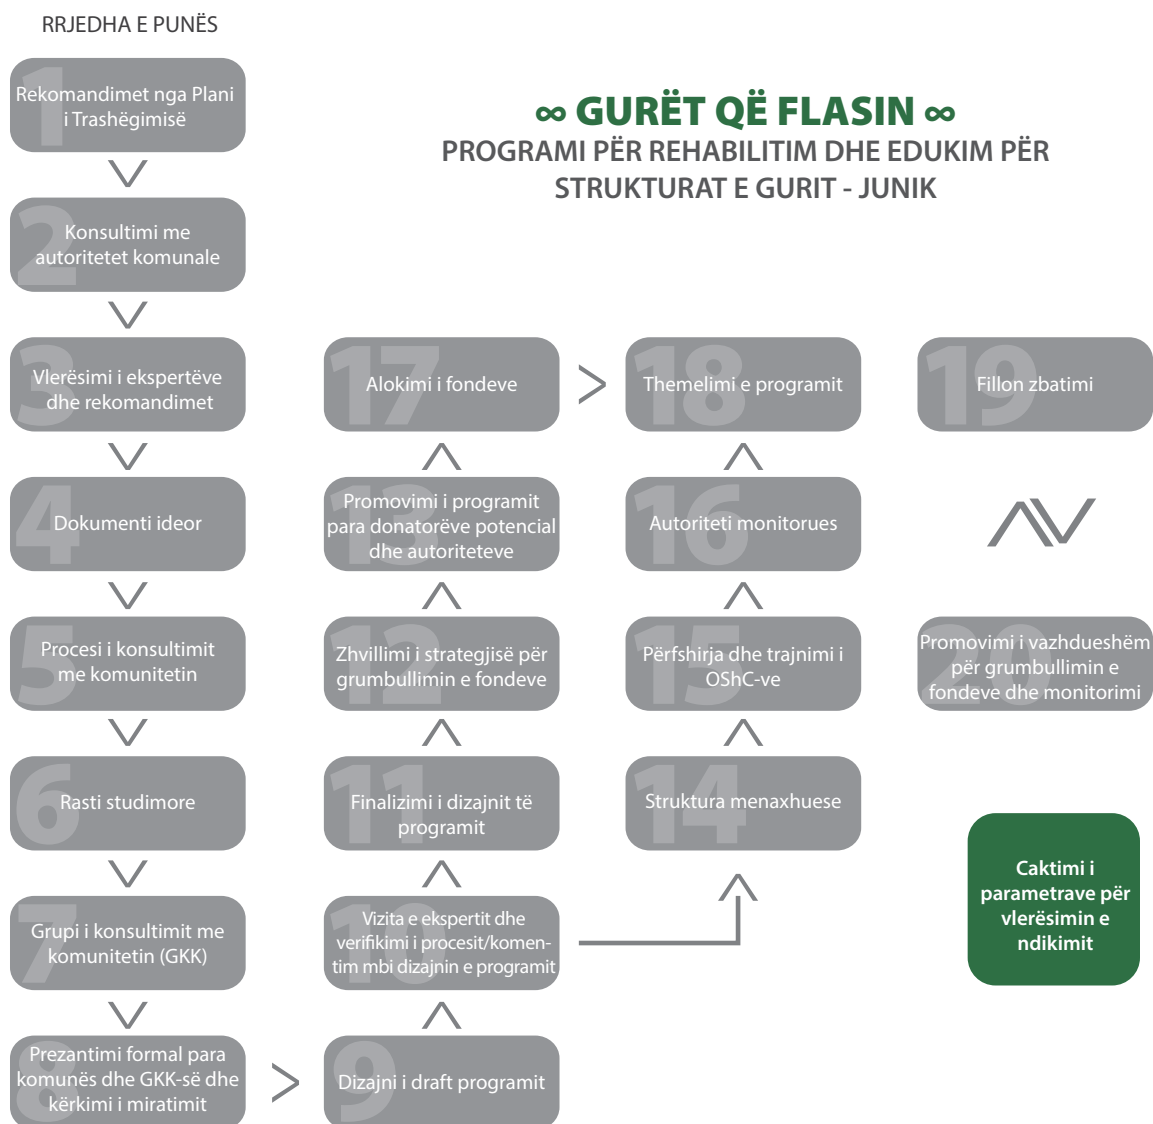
RRJEDHA E PUNËS

∞ GURËT QË FLASIN ∞
PROGRAMI PËR REHABILITIM DHE EDUKIM PËR STRUKTURAT E GURIT - JUNIK

1 Rekomandimet nga Plani i Trashëgimisë

2 Konsultimi me autoritetet komunale

3 Vlerësimi i ekspertëve dhe rekomandimet

4 Dokumenti ideor

5 Procesi i konsultimit me komunitetin

6 Rasti studimore

7 Grupi i konsultimit me komunitetin (GKK)

8 Prezantimi formal para komunës dhe GKK-së dhe kërkimi i miratimit

9 Dizajni i draft programit

10 Vizita e ekspertit dhe verifikimi i procesit/komentim mbi dizajnin e programit

11 Finalizimi i dizajnit të programit

12 Zhvillimi i strategjisë për grumbullimin e fondeve

13 Promovimi i programit para donatorëve potencial dhe autoriteteve

17 Alokimi i fondeve

18 Themelimi e programit

16 Autoriteti monitorues

15 Përfshirja dhe trajnimi i OShC-ve

14 Struktura menaxhuese

19 Fillon zbatimi

20 Promovimi i vazhdueshëm për grumbullimin e fondeve dhe monitorimi

Caktimi i parametrave për vlerësimin e ndikimit